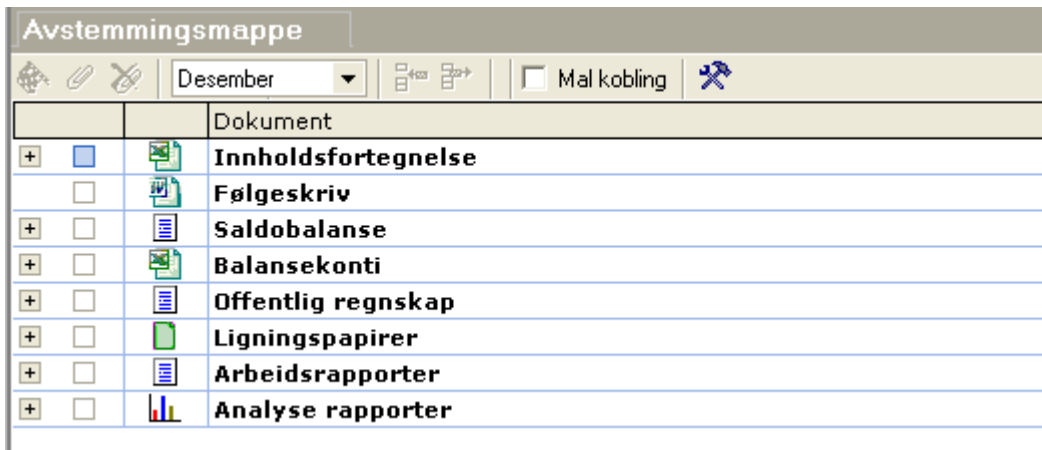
Avstemmingsmappe

Desember

Mal kobling

| | | | Dokument |
|---|---|---|---|
| + | | | Innholdsfortegnelse |
| | | | Følgeskriv |
| + | | | Saldobalanse |
| + | | | Balansekonti |
| + | | | Offentlig regnskap |
| + | | | Ligningspapirer |
| + | | | Arbeidsrapporter |
| + | | | Analyse rapporter |